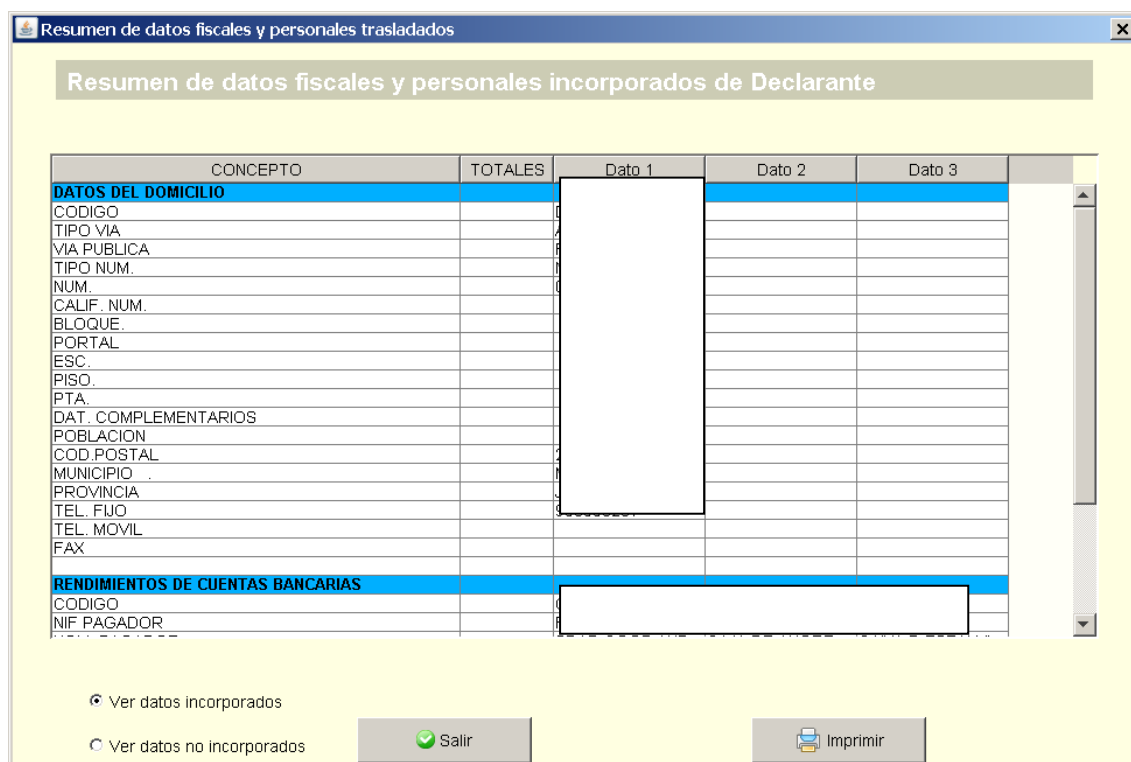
Resumen de datos fiscales y personales trasladados

Resumen de datos fiscales y personales incorporados de Declarante

| CONCEPTO | TOTALES | Dato 1 | Dato 2 | Dato 3 |
|---|---|---|---|---|
| DATOS DEL DOMICILIO | | | | |
| CODIGO | | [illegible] | | |
| TIPO VIA | | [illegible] | | |
| VIA PUBLICA | | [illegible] | | |
| TIPO NUM. | | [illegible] | | |
| NUM. | | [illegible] | | |
| CALIF. NUM. | | | | |
| BLOQUE. | | | | |
| PORTAL | | | | |
| ESC. | | | | |
| PISO. | | | | |
| PTA. | | | | |
| DAT. COMPLEMENTARIOS | | | | |
| POBLACION | | | | |
| COD.POSTAL | | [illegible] | | |
| MUNICIPIO . | | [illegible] | | |
| PROVINCIA | | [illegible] | | |
| TEL. FIJO | | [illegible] | | |
| TEL. MOVIL | | | | |
| FAX | | | | |
| | | | | |
| RENDIMIENTOS DE CUENTAS BANCARIAS | | | | |
| CODIGO | | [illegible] | | |
| NIF PAGADOR | | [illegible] | | |
| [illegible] | | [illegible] | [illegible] | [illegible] |

Ver datos incorporados

Ver datos no incorporados

Salir

Imprimir